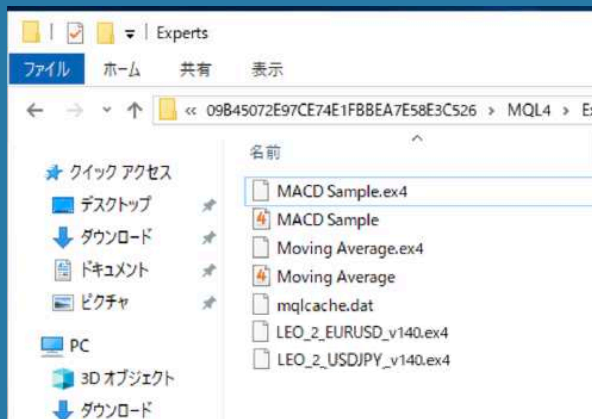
= | Experts

ファイル ホーム 共有 表示

« 09B45072E97CE74E1FBBEA7E58E3C526 › MQL4 › E

名前

クイック アクセス
デスクトップ
ダウンロード
ドキュメント
ピクチャ

PC
3D オブジェクト
ダウンロード

MACD Sample.ex4
MACD Sample
Moving Average.ex4
Moving Average
mqlcache.dat
LEO_2_EURUSD_v140.ex4
LEO_2_USDJPY_v140.ex4